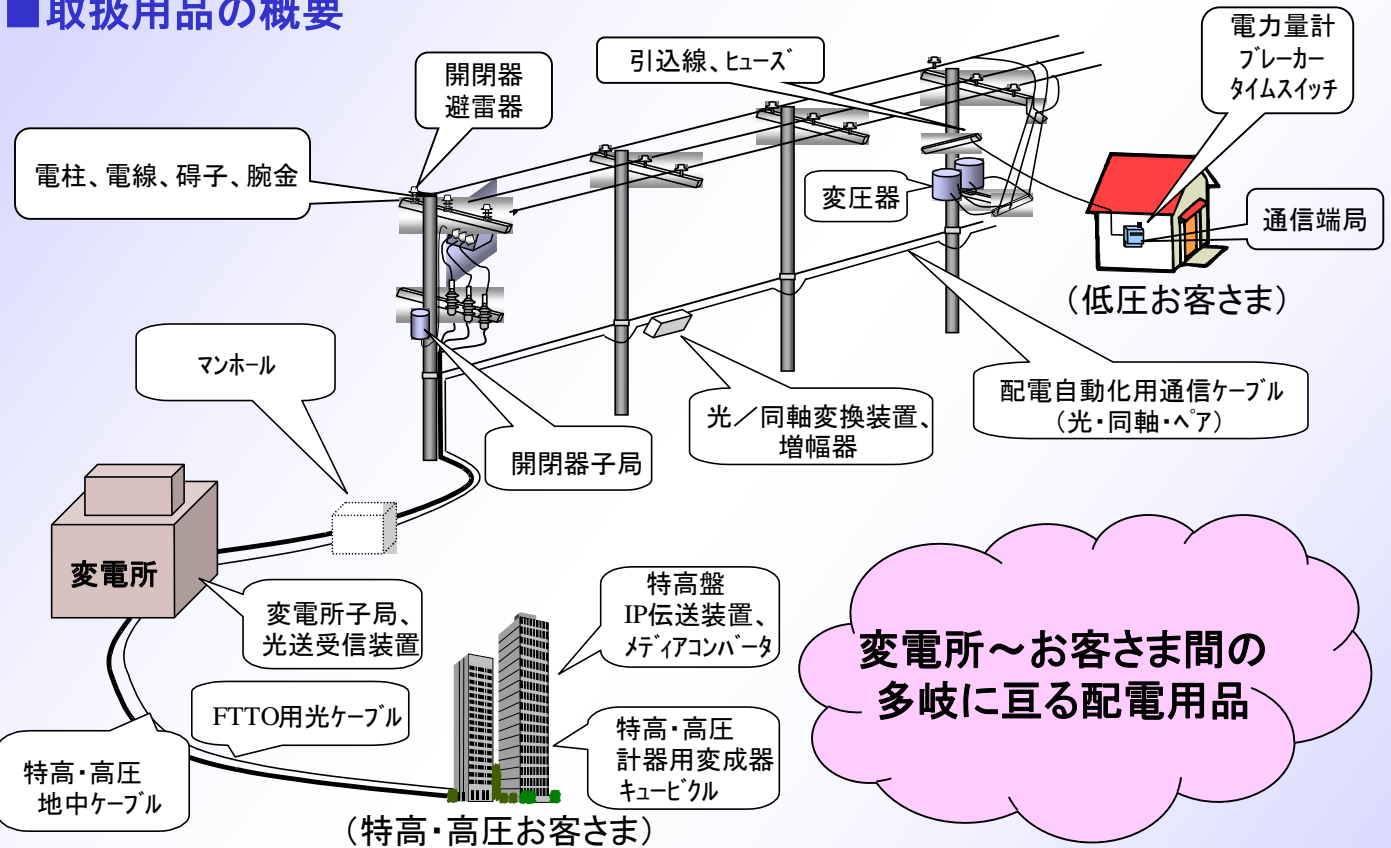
■取扱用品の概要

開閉器
避雷器

引込線、ヒューズ

電力量計
ブレーカー
タイムスイッチ

電柱、電線、碍子、腕金

変圧器

通信端局

（低圧お客さま）

マンホール

配電自動化用通信ケーブル
（光・同軸・ペア）

光／同軸変換装置、
増幅器

開閉器子局

変電所

変電所子局、
光送受信装置

特高盤
IP伝送装置、
メディアコンバータ

変電所～お客さま間の
多岐に亘る配電用品

FTTO用光ケーブル

特高・高圧
計器用変成器
キュービクル

特高・高圧
地中ケーブル

（特高・高圧お客さま）